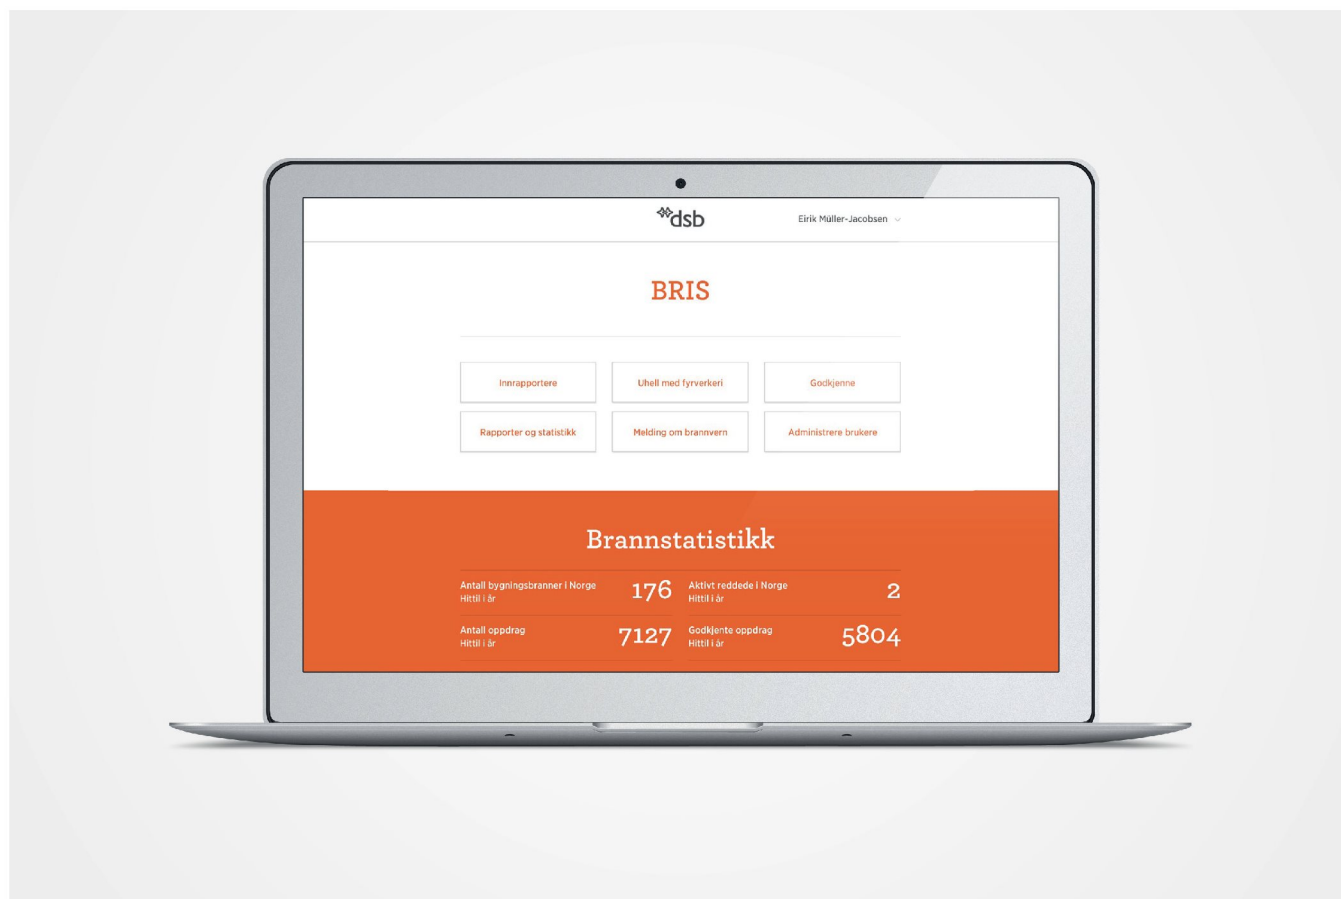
dsb

Eirik Müller-Jacobsen

BRIS

Innrapportere

Uhell med fyrverkeri

Godkjenne

Rapporter og statistikk

Melding om brannvern

Administrere brukere

Brannstatistikk

Antall bygningsbranner i Norge
Hittil i år
176

Aktivt reddede i Norge
Hittil i år
2

Antall oppdrag
Hittil i år
7127

Godkjente oppdrag
Hittil i år
5804